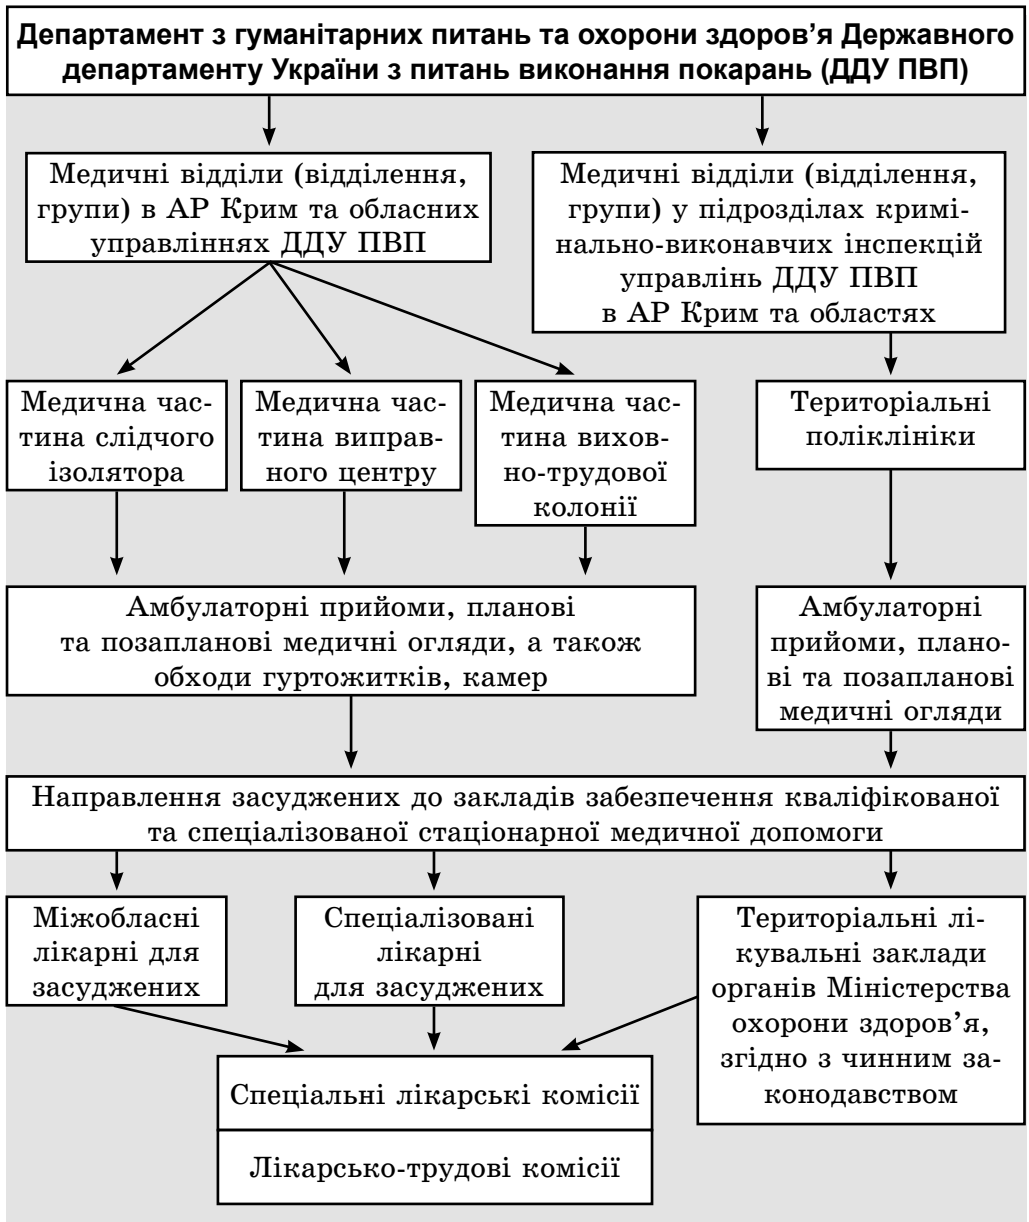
Департамент з гуманітарних питань та охорони здоров'я Державного департаменту України з питань виконання покарань (ДДУ ПВП)

Медичні відділи (відділення, групи) в АР Крим та обласних управліннях ДДУ ПВП

Медичні відділи (відділення, групи) у підрозділах кримінально-виконавчих інспекцій управлінь ДДУ ПВП в АР Крим та областях

Медична частина слідчого ізолятора

Медична частина виправного центру

Медична частина виховно-трудової колонії

Територіальні поліклініки

Амбулаторні прийоми, планові та позапланові медичні огляди, а також обходи гуртожитків, камер

Амбулаторні прийоми, планові та позапланові медичні огляди

Направлення засуджених до закладів забезпечення кваліфікованої та спеціалізованої стаціонарної медичної допомоги

Міжобласні лікарні для засуджених

Спеціалізовані лікарні для засуджених

Територіальні лікувальні заклади органів Міністерства охорони здоров'я, згідно з чинним законодавством

Спеціальні лікарські комісії

Лікарсько-трудові комісії